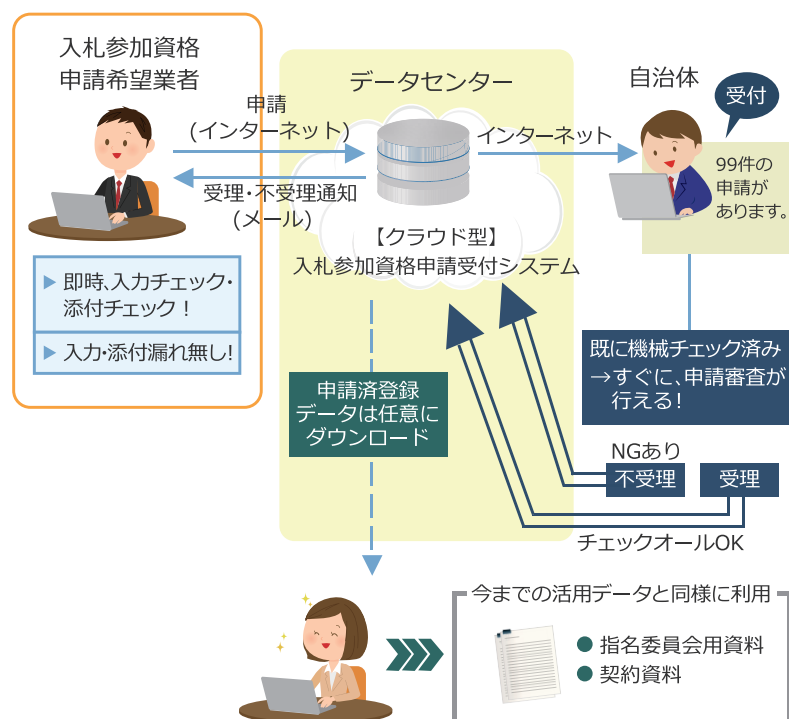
入札参加資格
申請希望業者

データセンター

自治体

受付

申請
（インターネット）

インターネット

99件の
申請が
あります。

受理・不受理通知
（メール）

【クラウド型】
入札参加資格申請受付システム

▶ 即時、入力チェック・添付チェック！

▶ 入力・添付漏れ無し！

既に機械チェック済み
→すぐに、申請審査が行える！

申請済登録
データは任意に
ダウンロード

NGあり

不受理

受理

チェックオールOK

今までの活用データと同様に利用

● 指名委員会用資料
● 契約資料